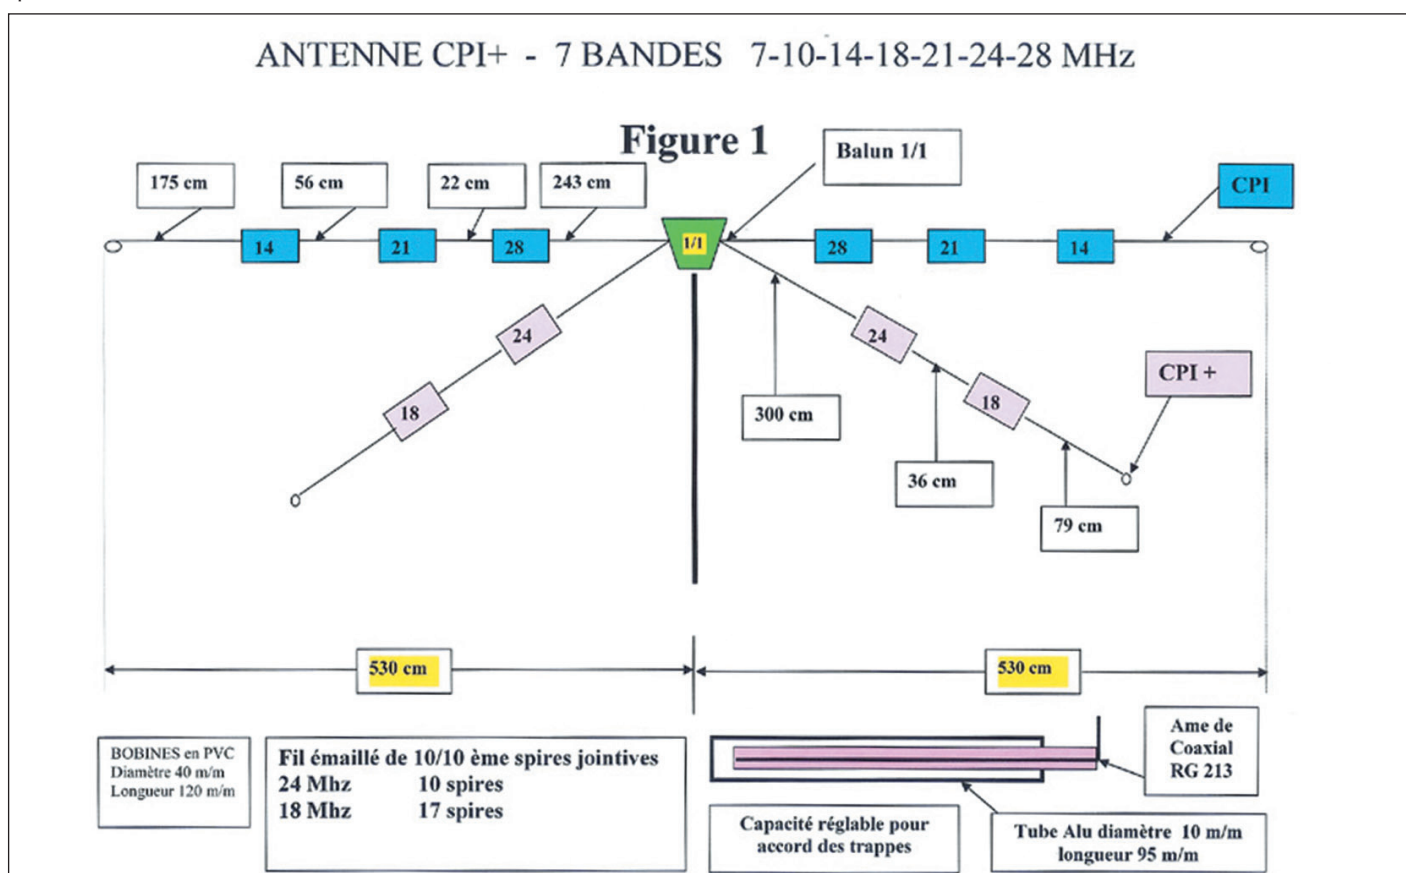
ANTENNE CPI+ - 7 BANDES 7-10-14-18-21-24-28 MHz

Figure 1

Balun 1/1

175 cm

56 cm

22 cm

243 cm

CPI

14

21

28

1/1

28

21

14

24

18

24

18

CPI +

300 cm

36 cm

79 cm

530 cm

530 cm

BOBINES en PVC
Diamètre 40 m/m
Longueur 120 m/m

Fil émaillé de 10/10 ème spires jointives
24 Mhz 10 spires
18 Mhz 17 spires

Ame de Coaxial RG 213

Capacité réglable pour accord des trappes

Tube Alu diamètre 10 m/m longueur 95 m/m